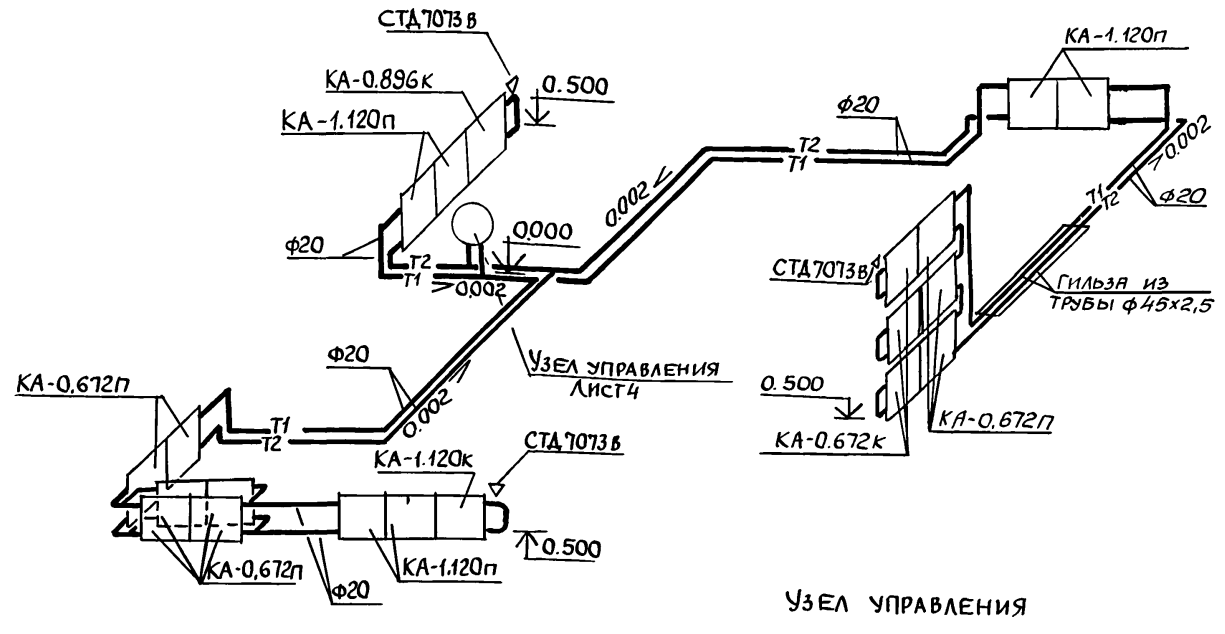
СТД 7073 В
КА-0.896К
0.500
КА-1.120П
Ф20
Т2
Т1
0,000
0,002
0.002
Ф20
Т2
Т1
КА-1.120П
0.002
Т1
Т2
Ф20
СТД 7073 В
ГИЛЬЗА ИЗ ТРУБЫ Ф 45х2,5
УЗЕЛ УПРАВЛЕНИЯ ЛИСТ 4
Ф20
0.002
КА-0,672П
Т1
Т2
0.500
КА-0.672К
КА-0,672П
СТД 7073 В
КА-1.120К
0.500
КА-0,672П
Ф20
КА-1.120П
УЗЕЛ УПРАВЛЕНИЯ